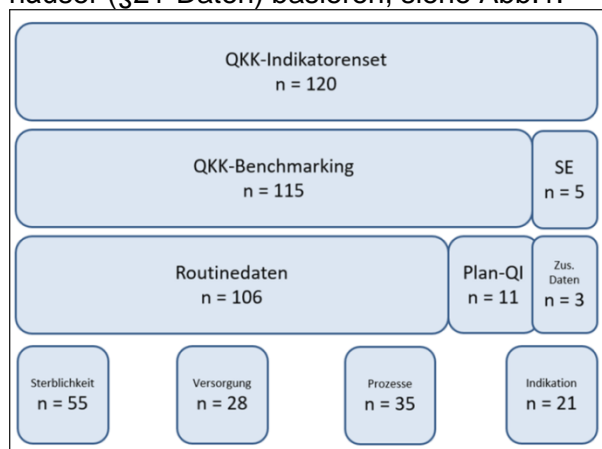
häuser (§21-Daten) basieren, siehe Abb. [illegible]

QKK-Indikatorenset
n = 120

QKK-Benchmarking
n = 115

SE
n = 5

Routinedaten
n = 106

Plan-QI
n = 11

Zus. Daten
n = 3

Sterblichkeit
n = 55

Versorgung
n = 28

Prozesse
n = 35

Indikation
n = 21